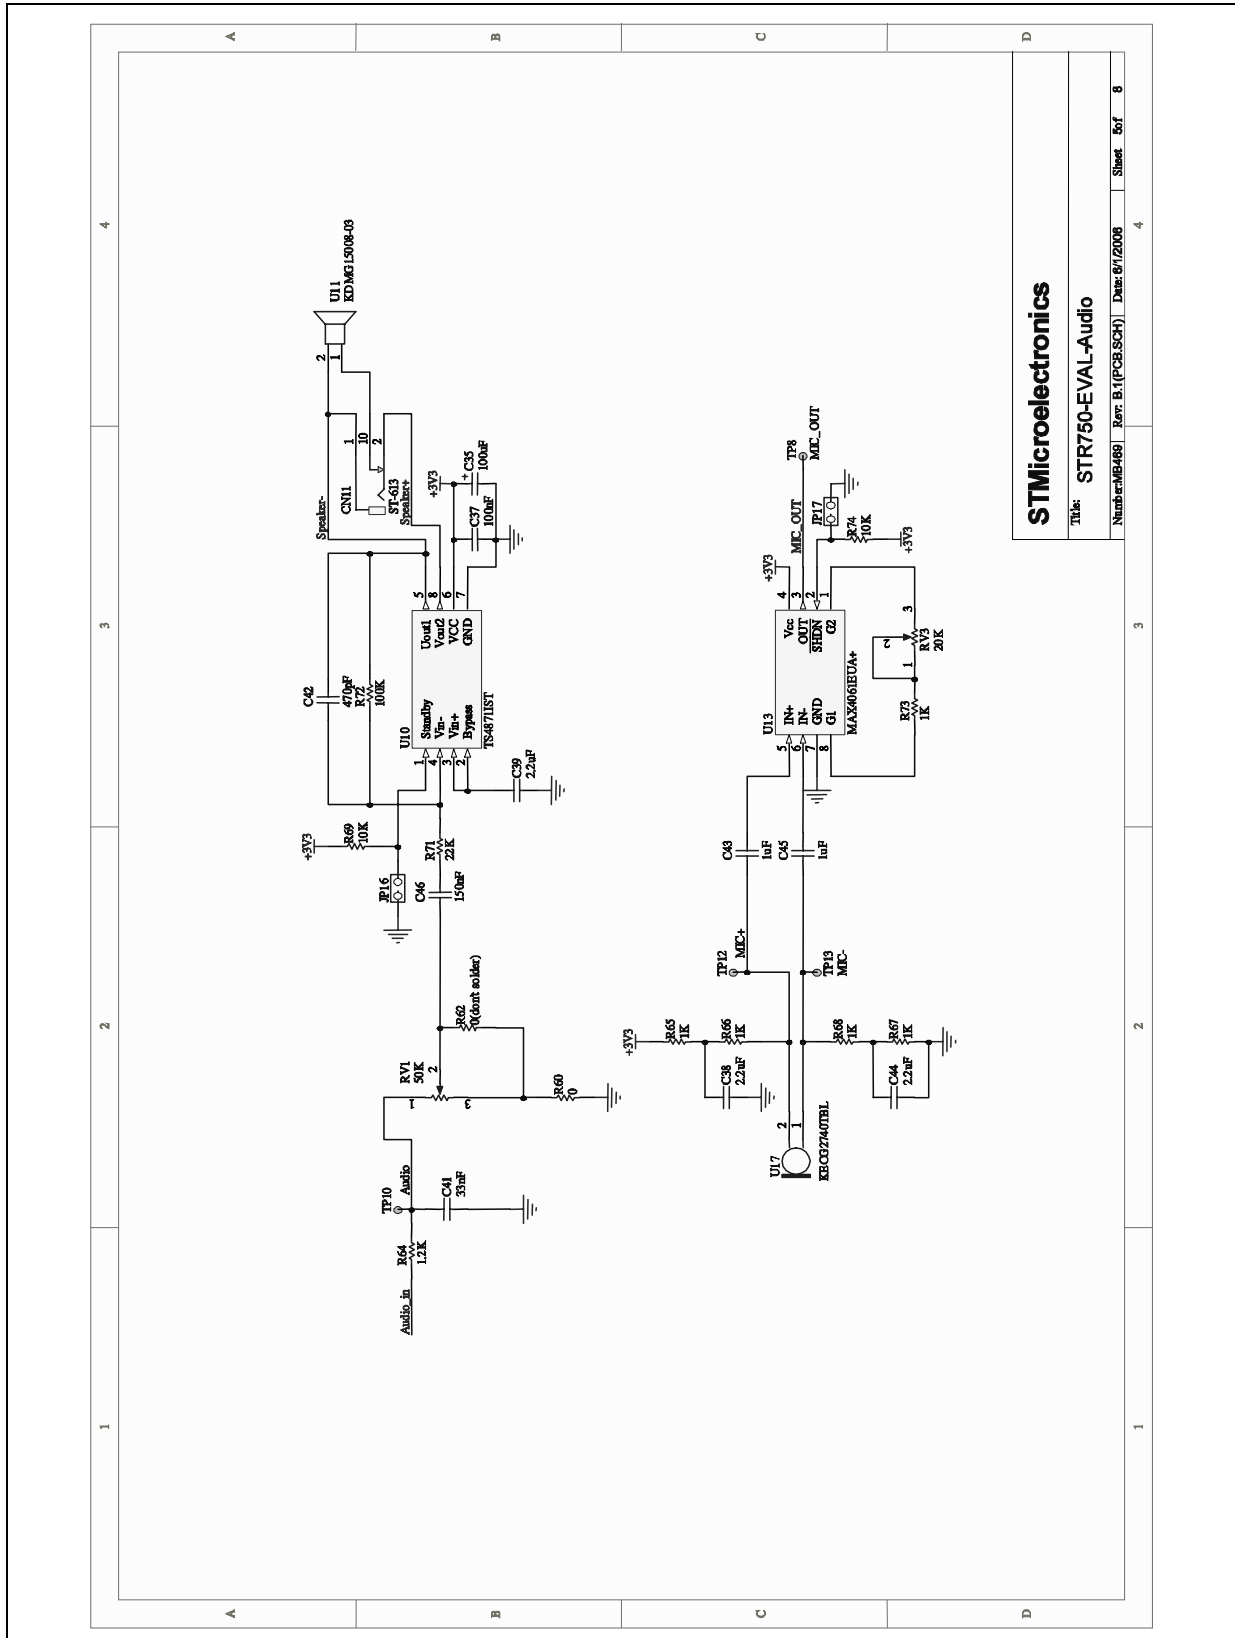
STMicroelectronics

Title: STR750-EVAL-Audio

Number: MB469 | Rev: B.1(PCB.SCH) | Date: 6/1/2006 | Sheet 5 of 8

U11
KDMG15008-03

CN11
ST-613
Speaker-
Speaker+

+3V3
C35
100nF
C37
100nF

C42
470pF
R72
100K

U10
TS4871IST
Standby
Vin-
Vin+
Bypass
Vout1
Vout2
VCC
GND

C39
2.2uF

+3V3
R69
10K
JP16

R71
22K
C46
150nF

R62
0(dont solder)
RV1
50K
R60
0

TP10
Audio
C41
33nF
R64
1.2K
Audio_in

TP8
MIC_OUT
MIC_OUT
JP17
R74
10K
+3V3

+3V3
U13
MAX4061EUA+
IN+
IN-
GND
G1
Vcc
OUT
SHDN
G2
RV3
20K
R73
1K

C43
1uF
C45
1uF

TP12
MIC+
TP13
MIC-

+3V3
R65
1K
R66
1K
C38
2.2uF
R68
1K
R67
1K
C44
2.2uF

U17
KECG2740TBL

A B C D
1 2 3 4